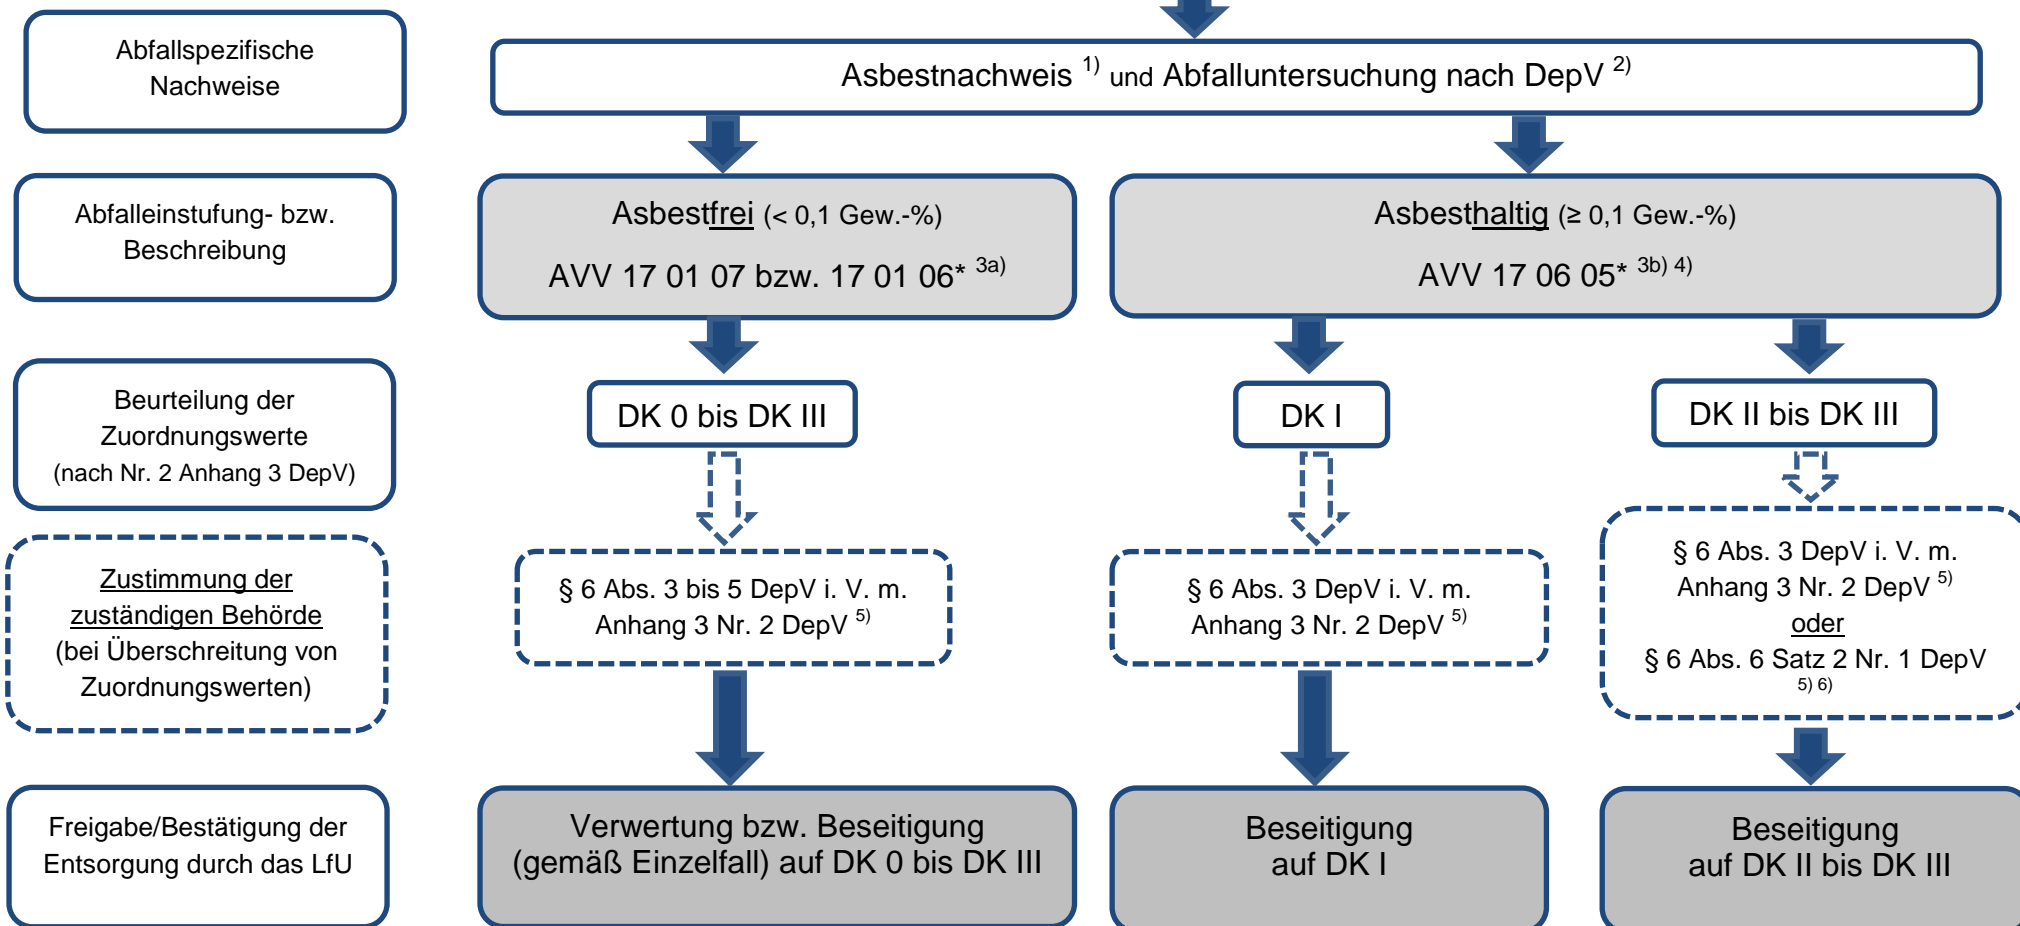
Abfallspezifische Nachweise

Asbestnachweis $^{1)}$ und Abfalluntersuchung nach DepV $^{2)}$

Abfalleinstufung- bzw. Beschreibung

Asbestfrei (< 0,1 Gew.-%)

AVV 17 01 07 bzw. 17 01 06* $^{3a)}$

Asbesthaltig (≥ 0,1 Gew.-%)

AVV 17 06 05* $^{3b) 4)}$

Beurteilung der Zuordnungswerte (nach Nr. 2 Anhang 3 DepV)

DK 0 bis DK III

DK I

DK II bis DK III

Zustimmung der zuständigen Behörde (bei Überschreitung von Zuordnungswerten)

§ 6 Abs. 3 bis 5 DepV i. V. m. Anhang 3 Nr. 2 DepV $^{5)}$

§ 6 Abs. 3 DepV i. V. m. Anhang 3 Nr. 2 DepV $^{5)}$

§ 6 Abs. 3 DepV i. V. m. Anhang 3 Nr. 2 DepV $^{5)}$ oder § 6 Abs. 6 Satz 2 Nr. 1 DepV $^{5) 6)}$

Freigabe/Bestätigung der Entsorgung durch das LfU

Verwertung bzw. Beseitigung (gemäß Einzelfall) auf DK 0 bis DK III

Beseitigung auf DK I

Beseitigung auf DK II bis DK III